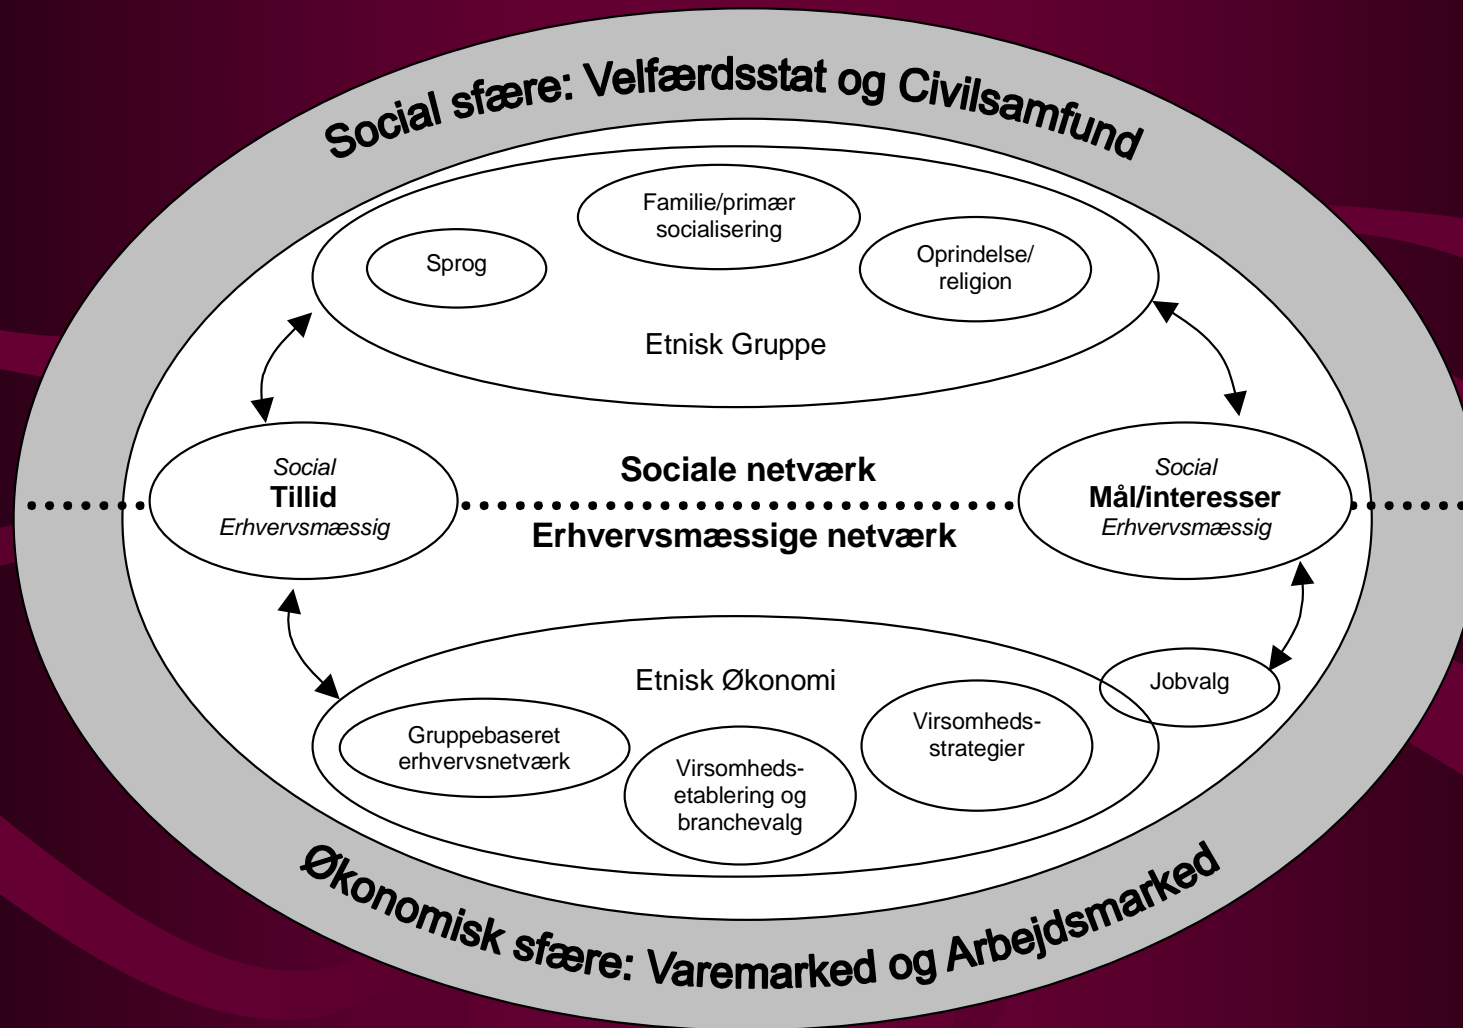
Social sfære: Velfærdsstat og Civilsamfund

Familie/primær socialisering

Sprog

Oprindelse/ religion

Etnisk Gruppe

Social
Tillid
Erhvervsmæssig

Sociale netværk

Erhvervsmæssige netværk

Social
Mål/interesser
Erhvervsmæssig

Etnisk Økonomi

Jobvalg

Gruppebaseret erhvervsnetværk

Virsomheds-etablering og branchevalg

Virsomheds-strategier

Økonomisk sfære: Varemarked og Arbejdsmarked